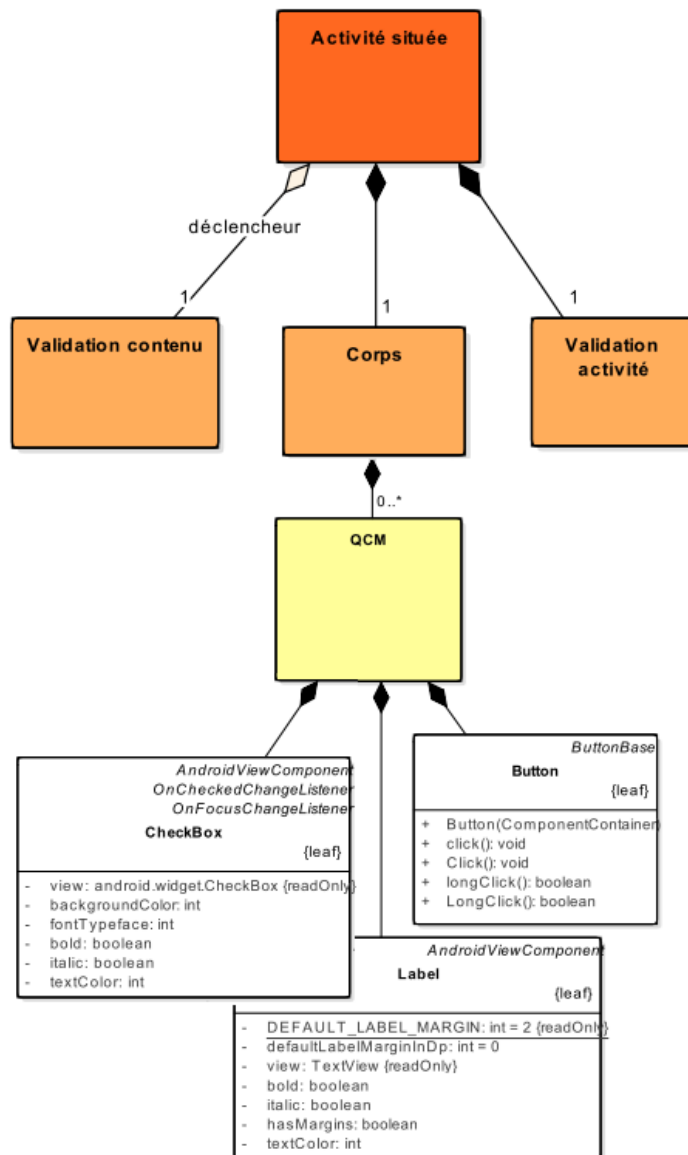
Activité située

déclencheur

1

1

1

Validation contenu

Corps

Validation activité

0..*

QCM

AndroidViewComponent
OnCheckedChangeListener
OnFocusChangeListener
CheckBox
{leaf}

- view: android.widget.CheckBox {readOnly}
- backgroundColor: int
- fontTypeface: int
- bold: boolean
- italic: boolean
- textColor: int

ButtonBase
Button
{leaf}

+ Button(ComponentContainer
+ click(): void
+ Click(): void
+ longClick(): boolean
+ LongClick(): boolean

AndroidViewComponent
Label
{leaf}

- DEFAULT_LABEL_MARGIN: int = 2 {readOnly}
- defaultLabelMarginInDp: int = 0
- view: TextView {readOnly}
- bold: boolean
- italic: boolean
- hasMargins: boolean
- textColor: int